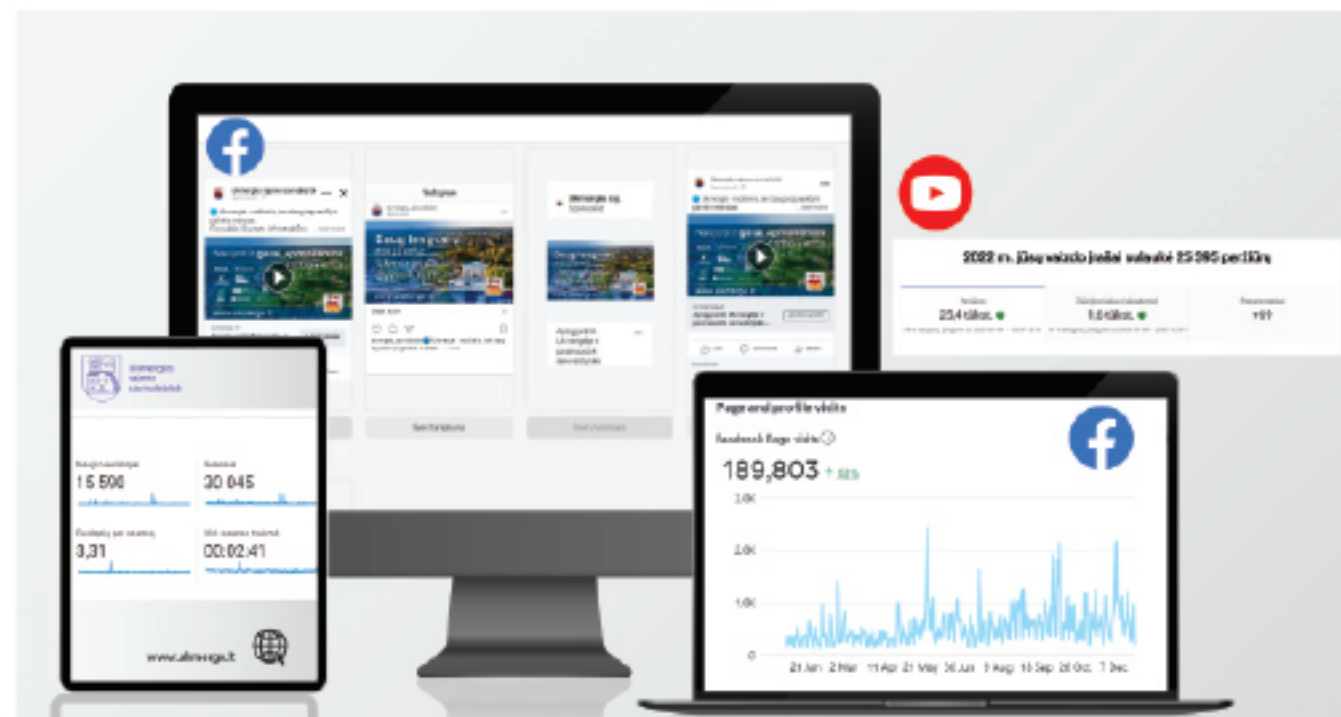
2022 m. jūsų vaizdo įrašai sulaukė 25 395 peržiūrų

23,4 tūkst.

1,0 tūkst.

+61

Page and profile visits

Facebook Page visits

189,803

3.0K

2.0K

1.0K

0

21 Jan 2 Mar 11 Apr 21 May 30 Jun 9 Aug 18 Sep 28 Oct 7 Dec

15 596

30 045

3,31

00:02:41

www.akmene.lt